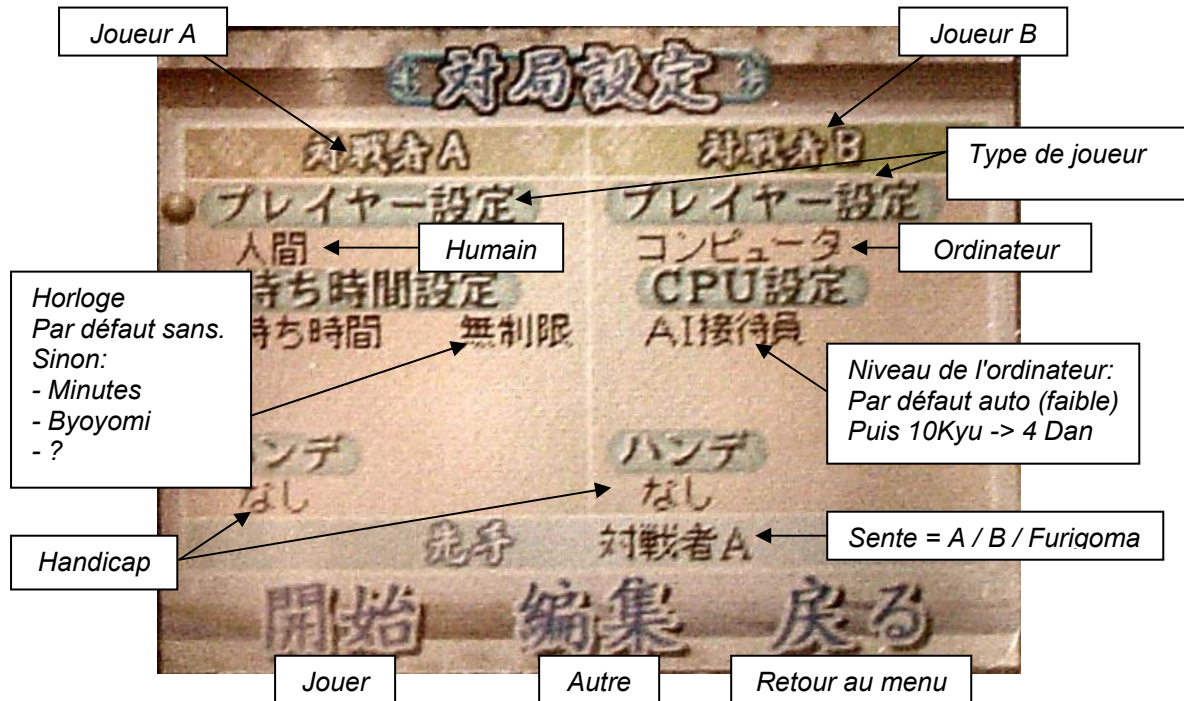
Joueur A

Joueur B

対局設定

対戦者A

対戦者B

Type de joueur

プレイヤー設定

プレイヤー設定

人間

Humain

コンピュータ

Ordinateur

Horloge
Par défaut sans.
Sinon:
- Minutes
- Byoyomi
- ?

持ち時間設定

CPU設定

持ち時間 無制限

AI接待員

Niveau de l'ordinateur:
Par défaut auto (faible)
Puis 10Kyu -> 4 Dan

ハンデ

ハンデ

なし

なし

Handicap

先手 対戦者A

Sente = A / B / Furigoma

開始 編集 戻る

Jouer

Autre

Retour au menu